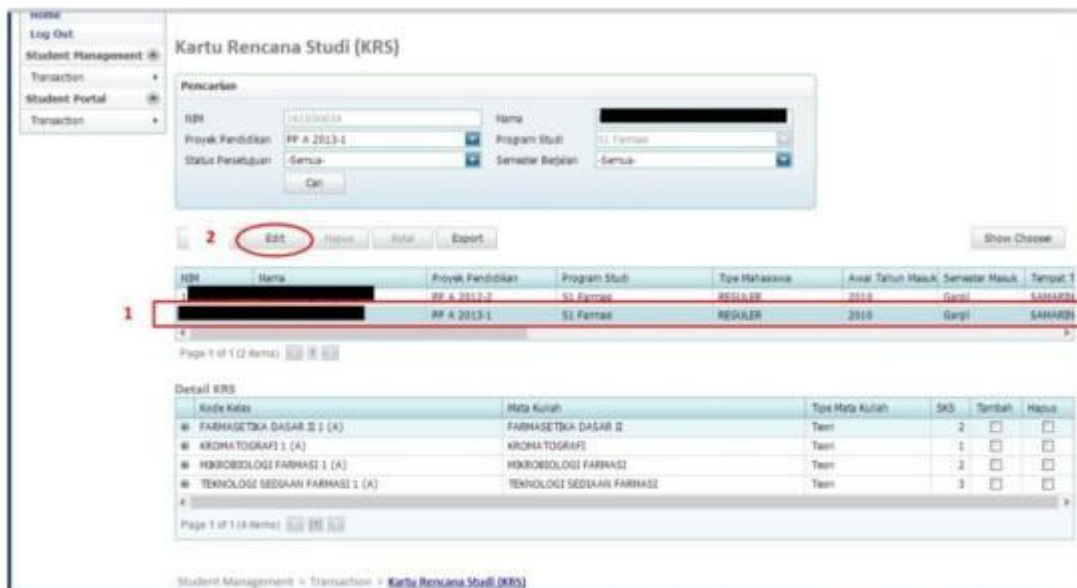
Home
Log Out
Student Management
Transaction
Student Portal
Transaction

Kartu Rencana Studi (KRS)

Pencarian

NIM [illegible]
Nama
Proyek Pendidikan PP A 2013-1
Program Studi S1 Farmasi
Status Persetujuan -Semua-
Semester Berjalan -Semua-
Cari

2 Edit Hapus Batal Export
Show Chooser

| NIM | Nama | Proyek Pendidikan | Program Studi | Tipe Mahasiswa | Awal Tahun Masuk | Semester Masuk | Tempat T |
|---|---|---|---|---|---|---|---|
| 1 | | PP A 2012-2 | S1 Farmasi | REGULER | 2010 | Ganjil | SAMARIN |
| | | PP A 2013-1 | S1 Farmasi | REGULER | 2010 | Ganjil | SAMARIN |

1

Page 1 of 1 (2 items) 1

Detail KRS

| Kode Kelas | Mata Kuliah | Tipe Mata Kuliah | SKS | Tambah | Hapus |
|---|---|---|---|---|---|
| FARMASETIKA DASAR II 1 (A) | FARMASETIKA DASAR II | Teori | 2 | ☐ | ☐ |
| KROMATOGRAFI 1 (A) | KROMATOGRAFI | Teori | 1 | ☐ | ☐ |
| MIKROBIOLOGI FARMASI 1 (A) | MIKROBIOLOGI FARMASI | Teori | 2 | ☐ | ☐ |
| TEKNOLOGI SEDIAAN FARMASI 1 (A) | TEKNOLOGI SEDIAAN FARMASI | Teori | 3 | ☐ | ☐ |

Page 1 of 1 (4 items) 1

Student Management > Transaction > Kartu Rencana Studi (KRS)